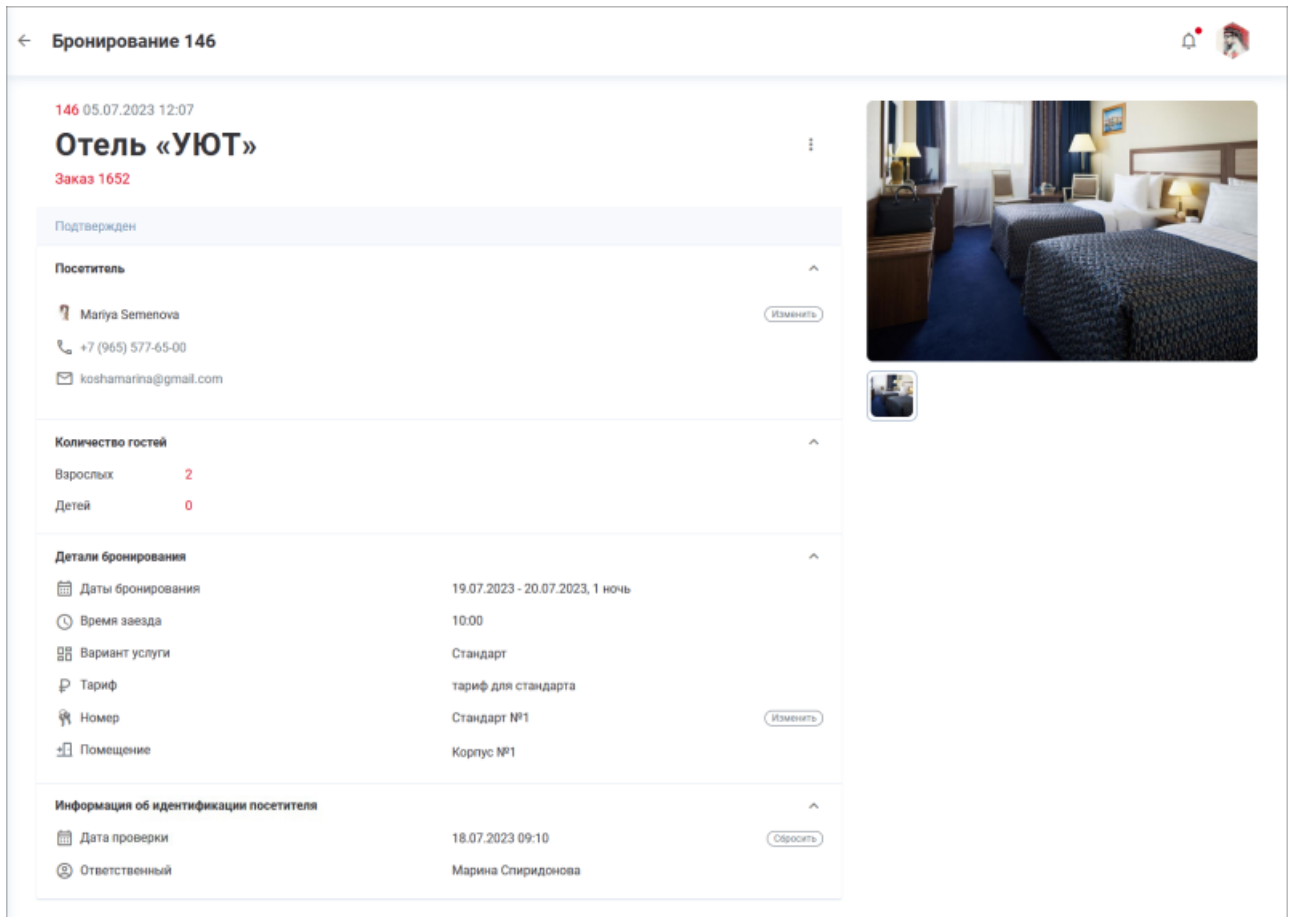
Бронирование 146

146 05.07.2023 12:07

Отель «УЮТ»

Заказ 1652

Подтвержден

Посетитель

Mariya Semenova

Изменить

+7 (965) 577-65-00

koshamarina@gmail.com

Количество гостей

Взрослых 2

Детей 0

Детали бронирования

Даты бронирования 19.07.2023 - 20.07.2023, 1 ночь

Время заезда 10:00

Вариант услуги Стандарт

Тариф тариф для стандарта

Номер Стандарт №1

Изменить

Помещение Корпус №1

Информация об идентификации посетителя

Дата проверки 18.07.2023 09:10

Сбросить

Ответственный Марина Спиридонова